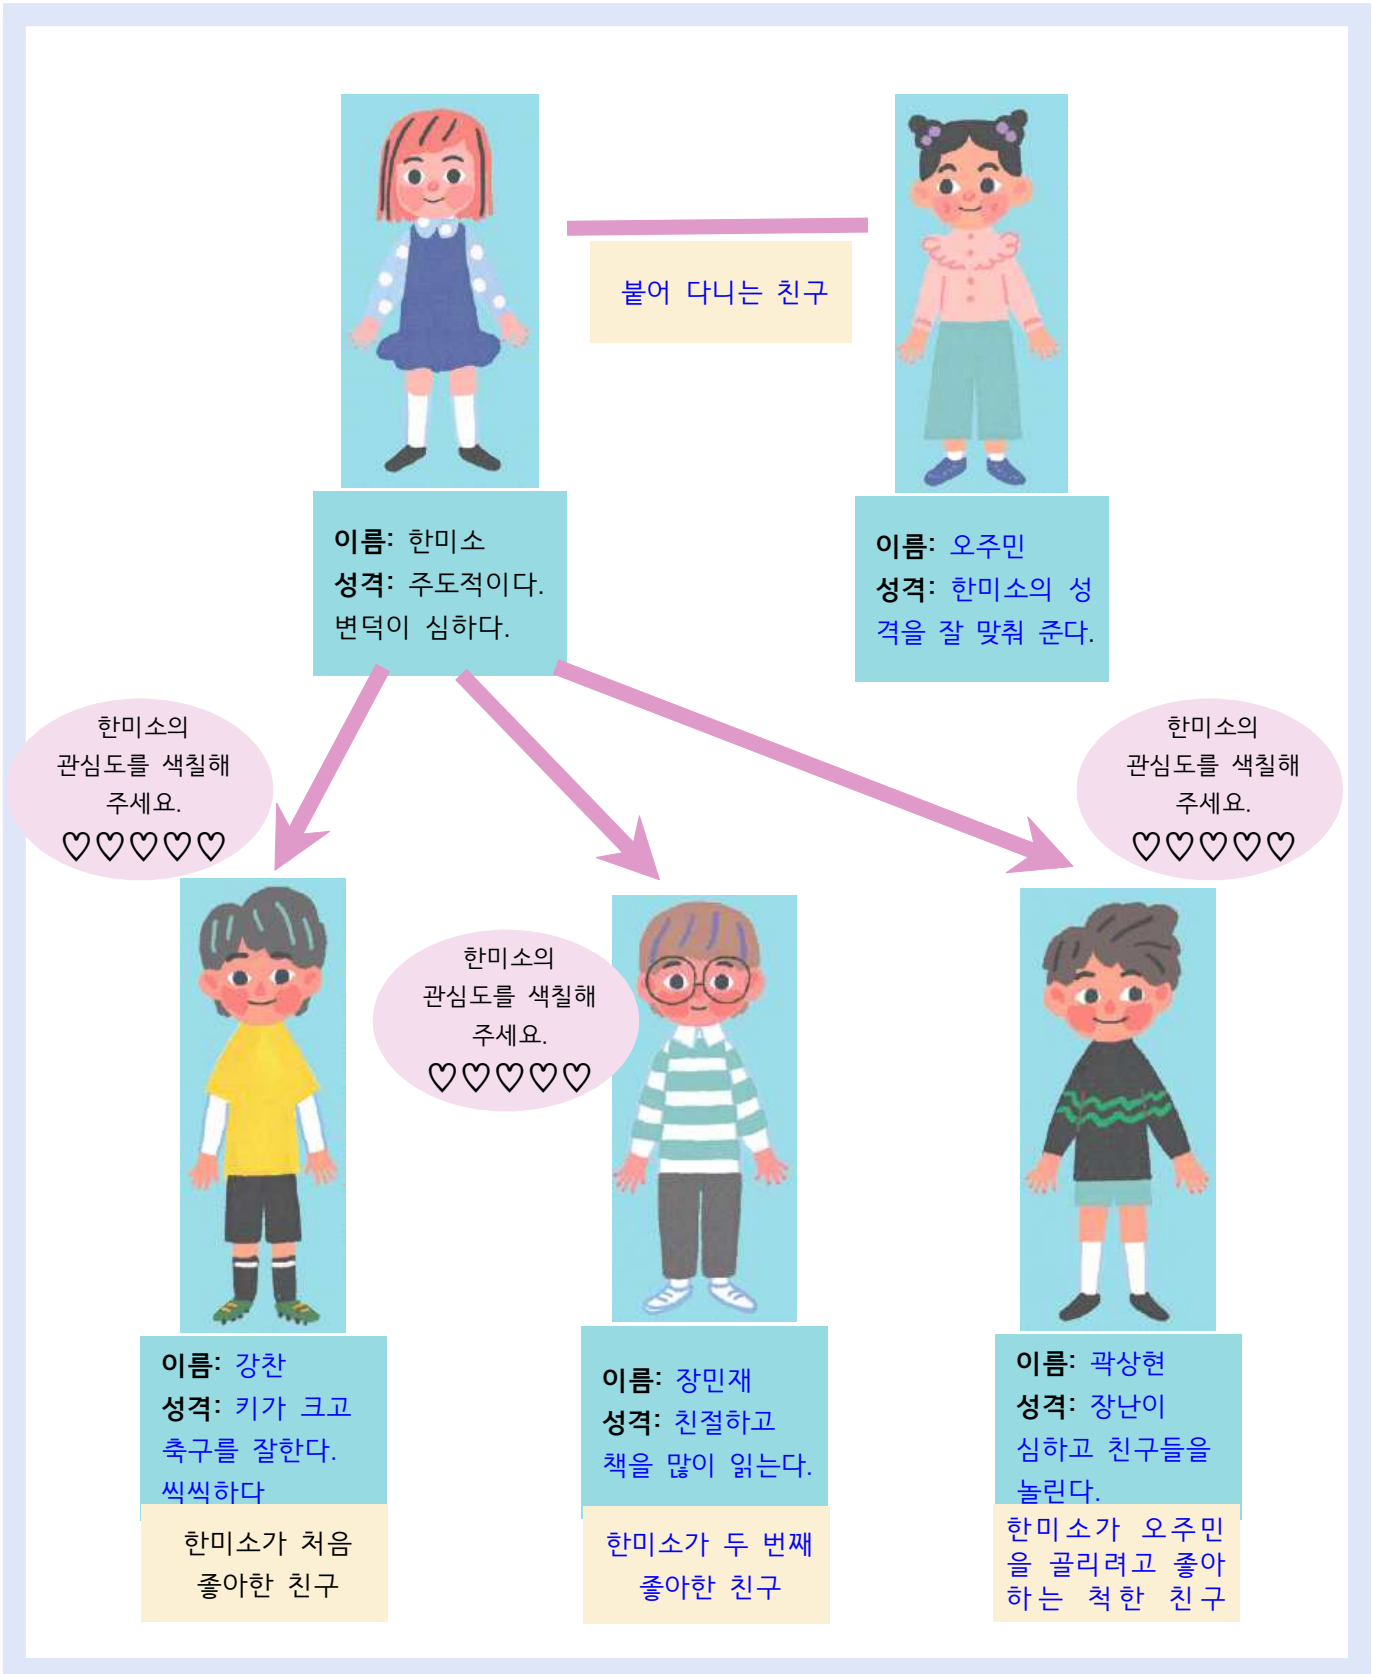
붙어 다니는 친구

이름: 한미소
성격: 주도적이다. 변덕이 심하다.

이름: 오주민
성격: 한미소의 성격을 잘 맞춰 준다.

한미소의 관심도를 색칠해 주세요.
♡♡♡♡♡

한미소의 관심도를 색칠해 주세요.
♡♡♡♡♡

한미소의 관심도를 색칠해 주세요.
♡♡♡♡♡

이름: 강찬
성격: 키가 크고 축구를 잘한다. 씩씩하다

한미소가 처음 좋아한 친구

이름: 장민재
성격: 친절하고 책을 많이 읽는다.

한미소가 두 번째 좋아한 친구

이름: 곽상현
성격: 장난이 심하고 친구들을 놀린다.

한미소가 오주민을 골리려고 좋아하는 척한 친구